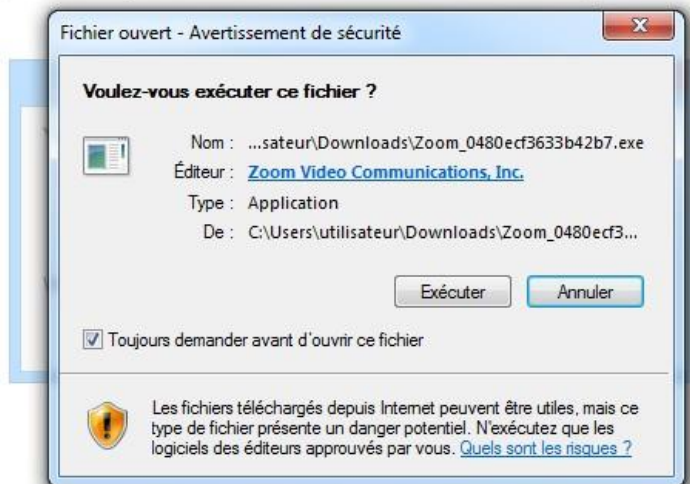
Fichier ouvert - Avertissement de sécurité

Voulez-vous exécuter ce fichier ?

Nom : ...sateur\Downloads\Zoom_0480ecf3633b42b7.exe
Éditeur : Zoom Video Communications, Inc.
Type : Application
De : C:\Users\utilisateur\Downloads\Zoom_0480ecf3...

Exécuter
Annuler

Toujours demander avant d'ouvrir ce fichier

Les fichiers téléchargés depuis Internet peuvent être utiles, mais ce type de fichier présente un danger potentiel. N'exécutez que les logiciels des éditeurs approuvés par vous. Quels sont les risques ?